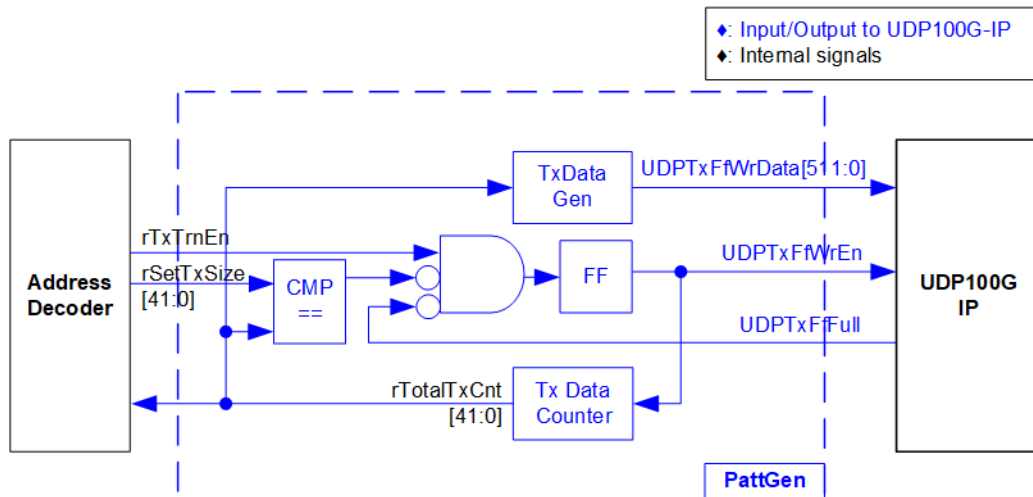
♦: Input/Output to UDP100G-IP
♦: Internal signals

Address Decoder

TxData Gen

UDPTxFfWrData[511:0]

rTxTrnEn

rSetTxSize [41:0]

CMP ==

FF

UDPTxFfWrEn

UDP100G IP

UDPTxFfFull

rTotalTxCnt [41:0]

Tx Data Counter

PattGen